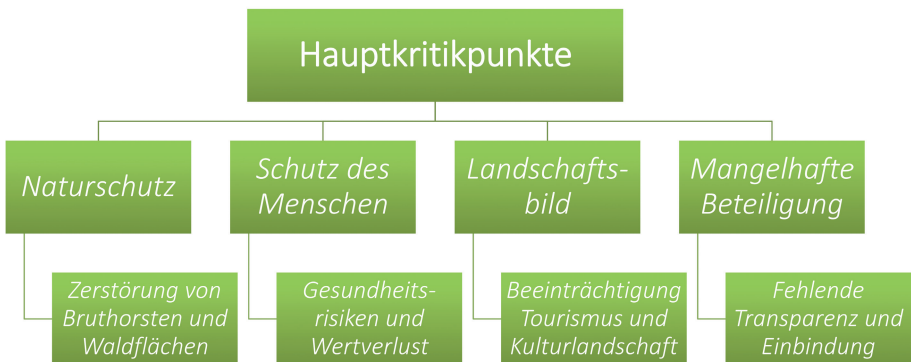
Hauptkritikpunkte

Naturschutz

Zerstörung von Bruthorsten und Waldflächen

Schutz des Menschen

Gesundheitsrisiken und Wertverlust

Landschaftsbild

Beeinträchtigung Tourismus und Kulturlandschaft

Mangelhafte Beteiligung

Fehlende Transparenz und Einbindung